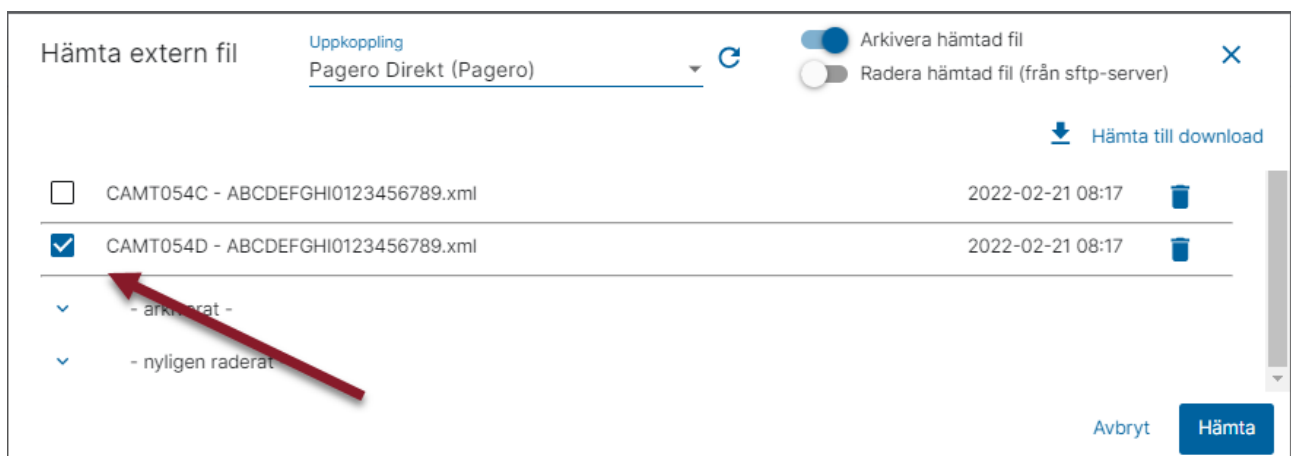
Hämta extern fil

Uppkoppling
Pagero Direkt (Pagero)

Arkivera hämtad fil
Radera hämtad fil (från sftp-server)

×

Hämta till download

CAMT054C - ABCDEFGHI0123456789.xml 2022-02-21 08:17

CAMT054D - ABCDEFGHI0123456789.xml 2022-02-21 08:17

- ark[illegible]rat -

- nyligen raderat

Avbryt Hämta